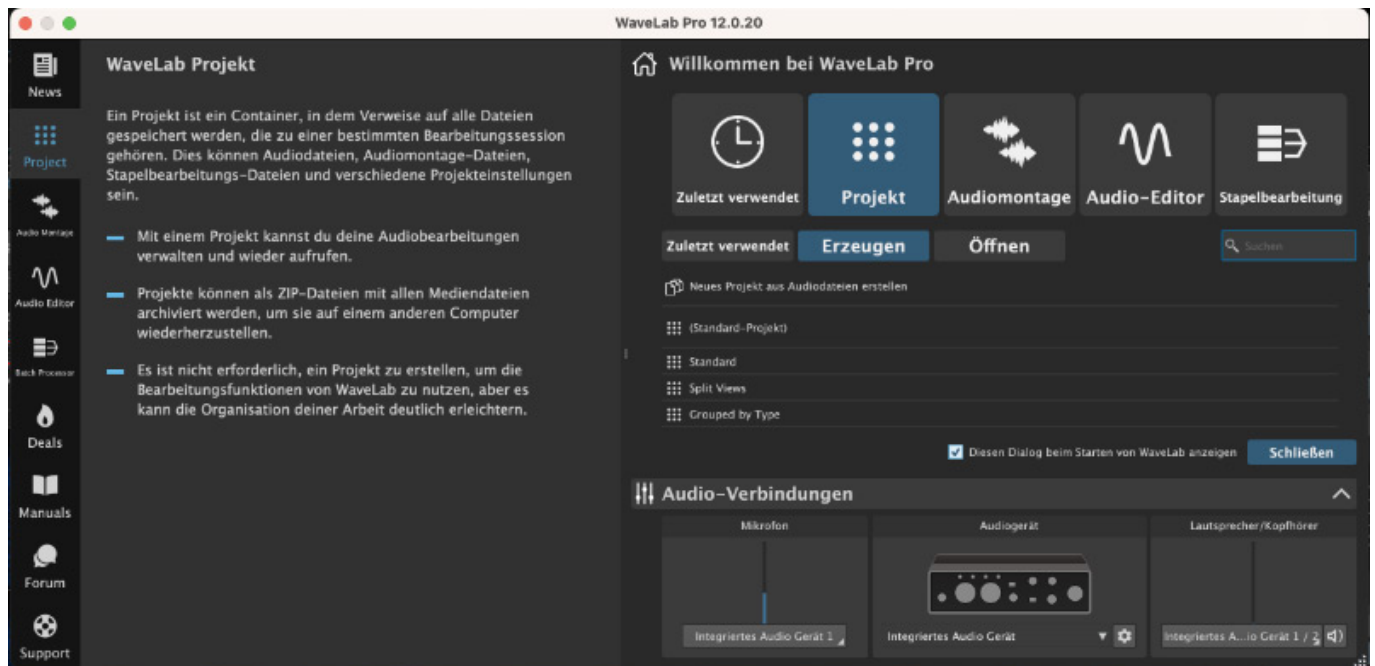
WaveLab Pro 12.0.20

News
Project
Audio Montage
Audio Editor
Batch Processor
Deals
Manuals
Forum
Support

WaveLab Projekt

Ein Projekt ist ein Container, in dem Verweise auf alle Dateien gespeichert werden, die zu einer bestimmten Bearbeitungssession gehören. Dies können Audiodateien, Audiomontage-Dateien, Stapelbearbeitungs-Dateien und verschiedene Projekteinstellungen sein.

Mit einem Projekt kannst du deine Audiobearbeitungen verwalten und wieder aufrufen.

Projekte können als ZIP-Dateien mit allen Mediendateien archiviert werden, um sie auf einem anderen Computer wiederherzustellen.

Es ist nicht erforderlich, ein Projekt zu erstellen, um die Bearbeitungsfunktionen von WaveLab zu nutzen, aber es kann die Organisation deiner Arbeit deutlich erleichtern.

Willkommen bei WaveLab Pro

Zuletzt verwendet
Projekt
Audiomontage
Audio-Editor
Stapelbearbeitung

Zuletzt verwendet
Erzeugen
Öffnen
Suchen

Neues Projekt aus Audiodateien erstellen
(Standard-Projekt)
Standard
Split Views
Grouped by Type

Diesen Dialog beim Starten von WaveLab anzeigen
Schließen

Audio-Verbindungen

Mikrofon
Audiogerät
Lautsprecher/Kopfhörer

Integriertes Audio Gerät 1
Integriertes Audio Gerät
Integriertes A...io Gerät 1 / 2